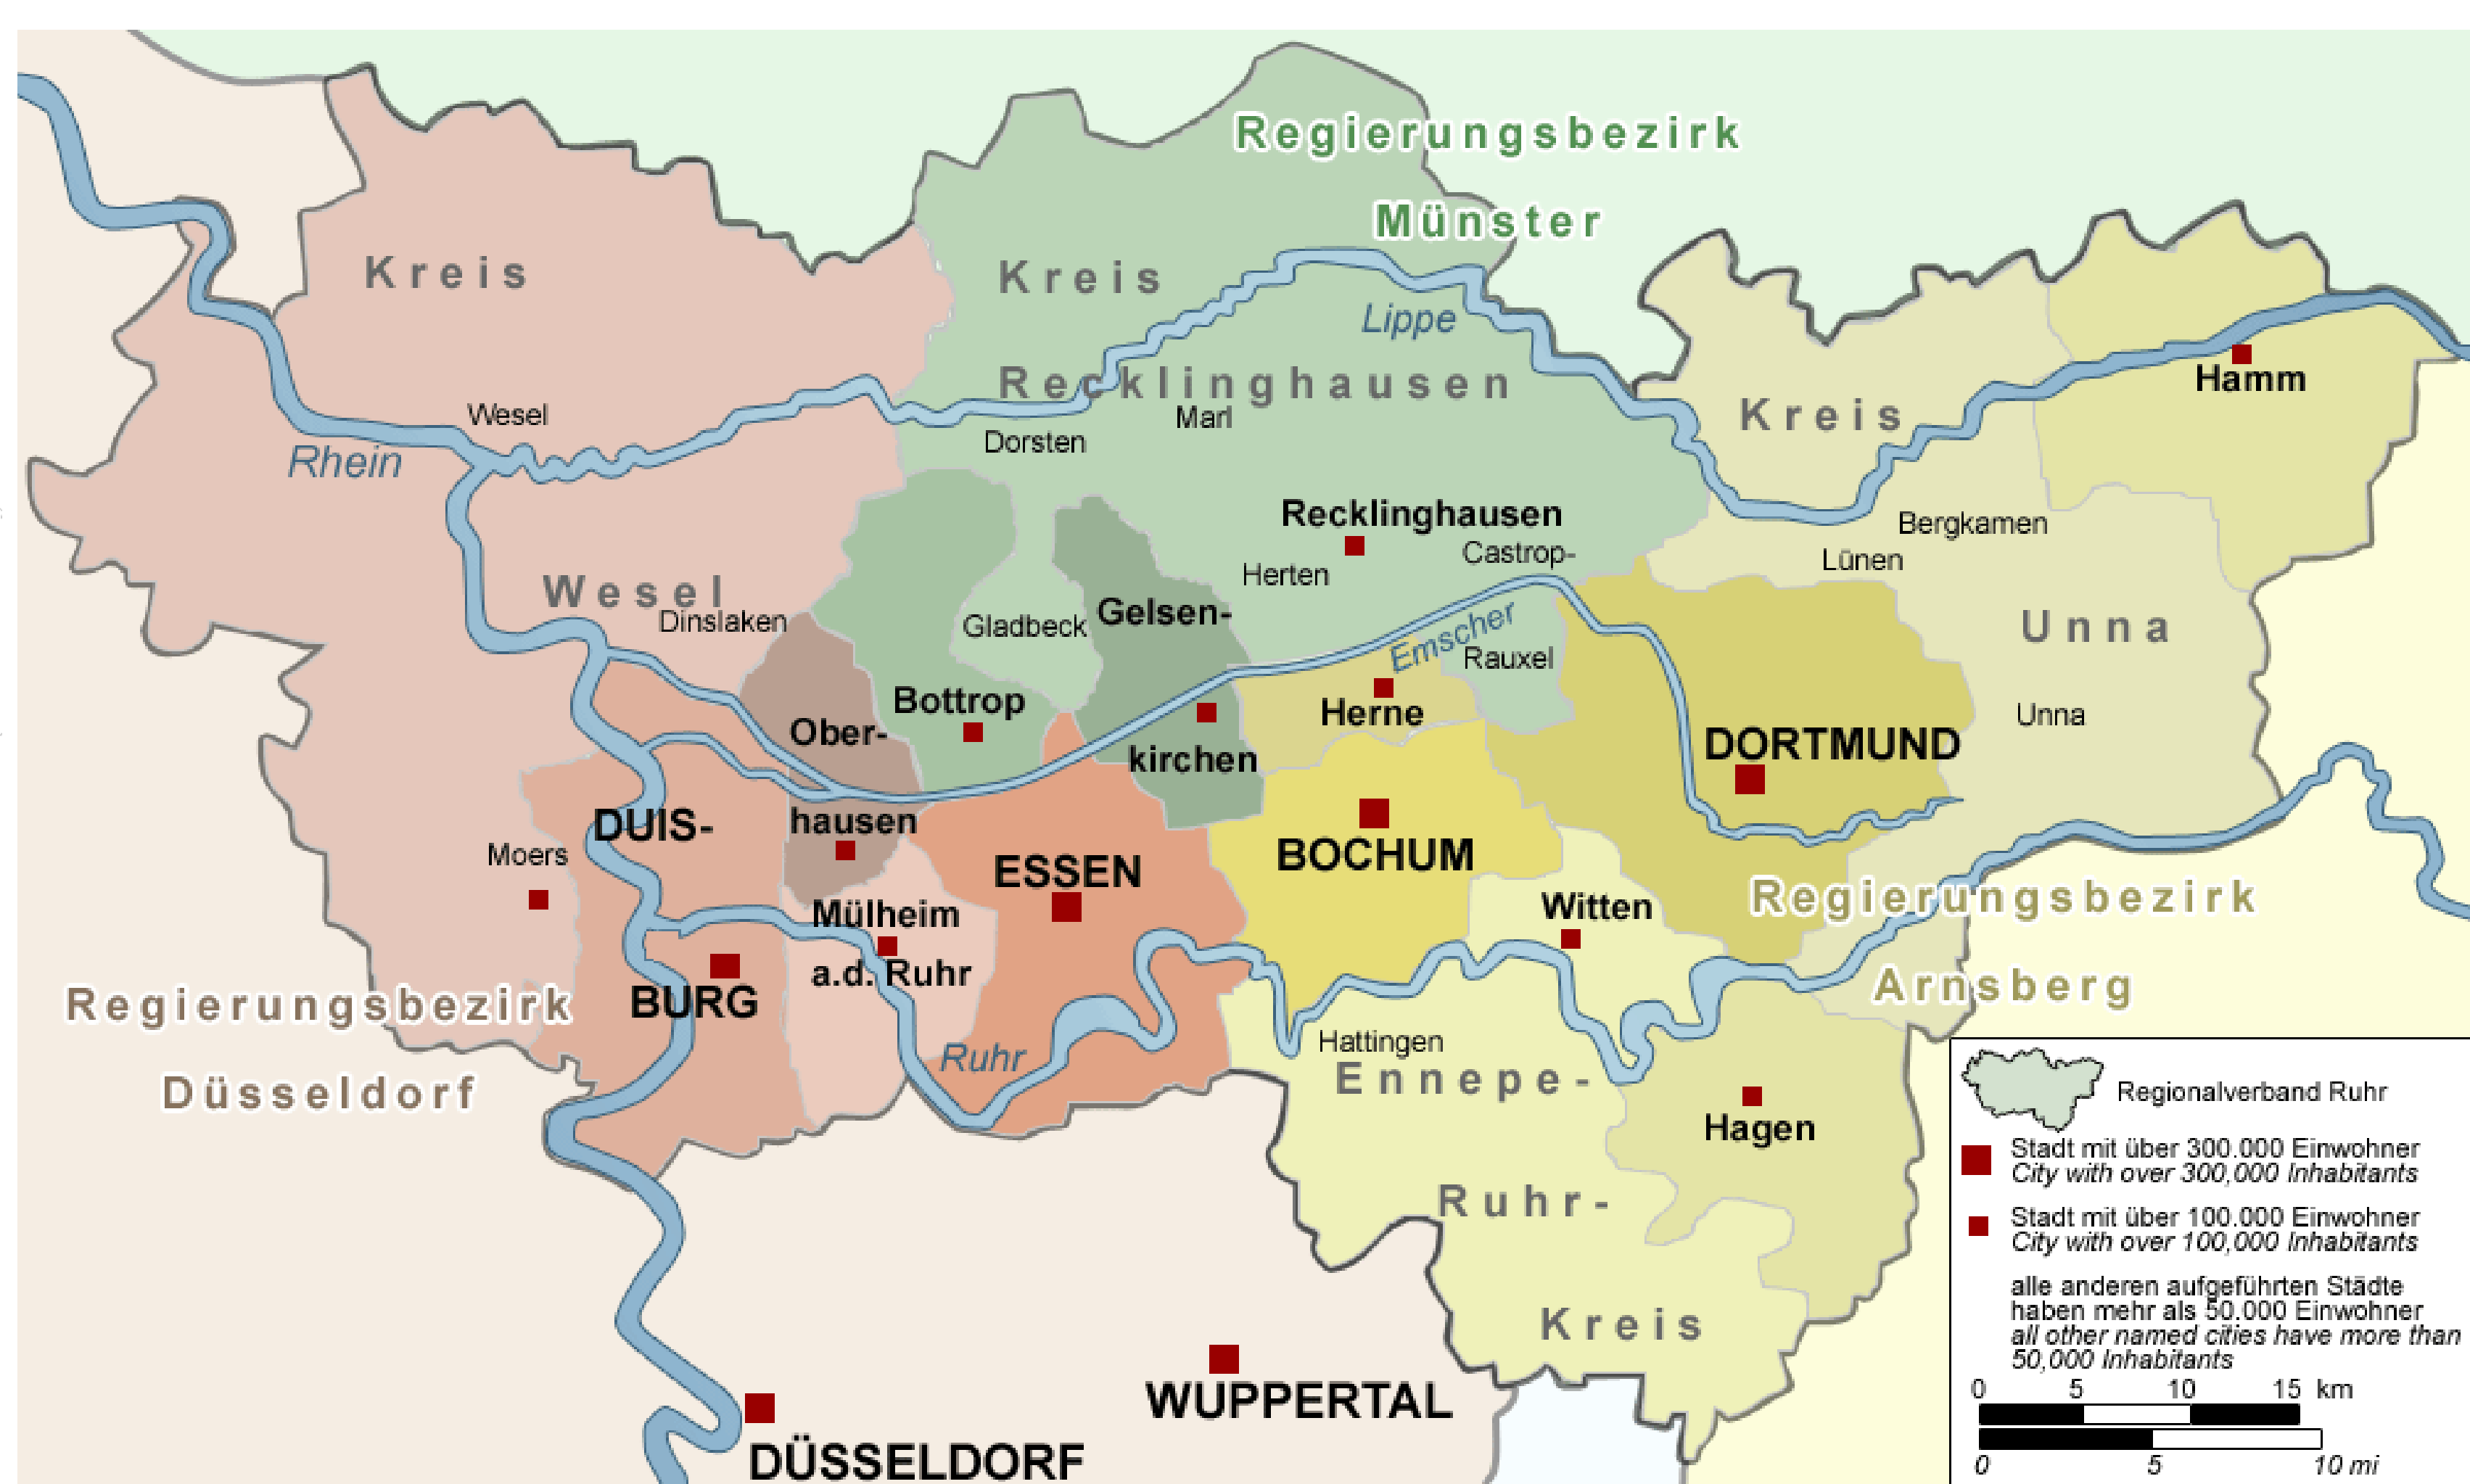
Regierungsbezirk Münster

Kreis

Kreis

Lippe

Recklinghausen

Kreis

Hamm

Wesel

Rhein

Dorsten

Marl

Recklinghausen

Castrop-

Bergkamen

Lünen

Herten

Wesel

Dinslaken

Gladbeck

Gelsen-

Emscher

Rauxel

Unna

Bottrop

Herne

Ober-

kirchen

DORTMUND

Unna

DUIS-

hausen

BOCHUM

Moers

ESSEN

Witten

Mülheim a.d. Ruhr

Regierungsbezirk Arnsberg

Regierungsbezirk

BURG

Düsseldorf

Ruhr

Hattingen

Ennepe-

Hagen

Ruhr-

Kreis

WUPPERTAL

DÜSSELDORF

Regionalverband Ruhr

Stadt mit über 300.000 Einwohner
City with over 300,000 Inhabitants

Stadt mit über 100.000 Einwohner
City with over 100,000 Inhabitants

alle anderen aufgeführten Städte haben mehr als 50.000 Einwohner
all other named cities have more than 50,000 Inhabitants

0 5 10 15 km

0 5 10 mi